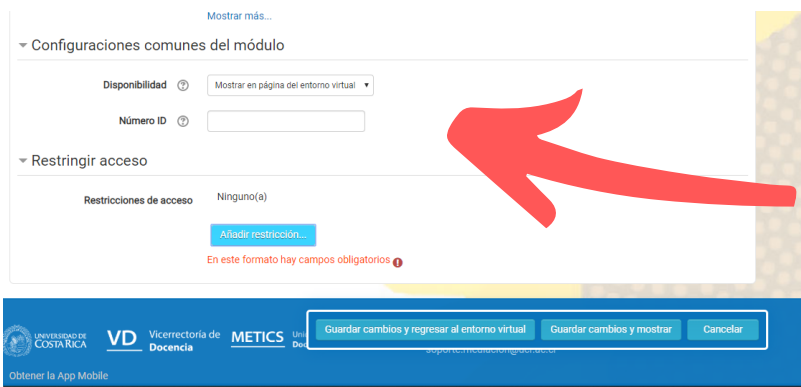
Mostrar más...

Configuraciones comunes del módulo

Disponibilidad

Mostrar en página del entorno virtual

Número ID

Restringir acceso

Restricciones de acceso

Ninguno(a)

Añadir restricción...

En este formato hay campos obligatorios

UNIVERSIDAD DE COSTA RICA

VD Vicerrectoría de Docencia

METICS Uni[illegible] Do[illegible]

Guardar cambios y regresar al entorno virtual

Guardar cambios y mostrar

Cancelar

soporte.mediacion@ucr.ac.cr

Obtener la App Mobile